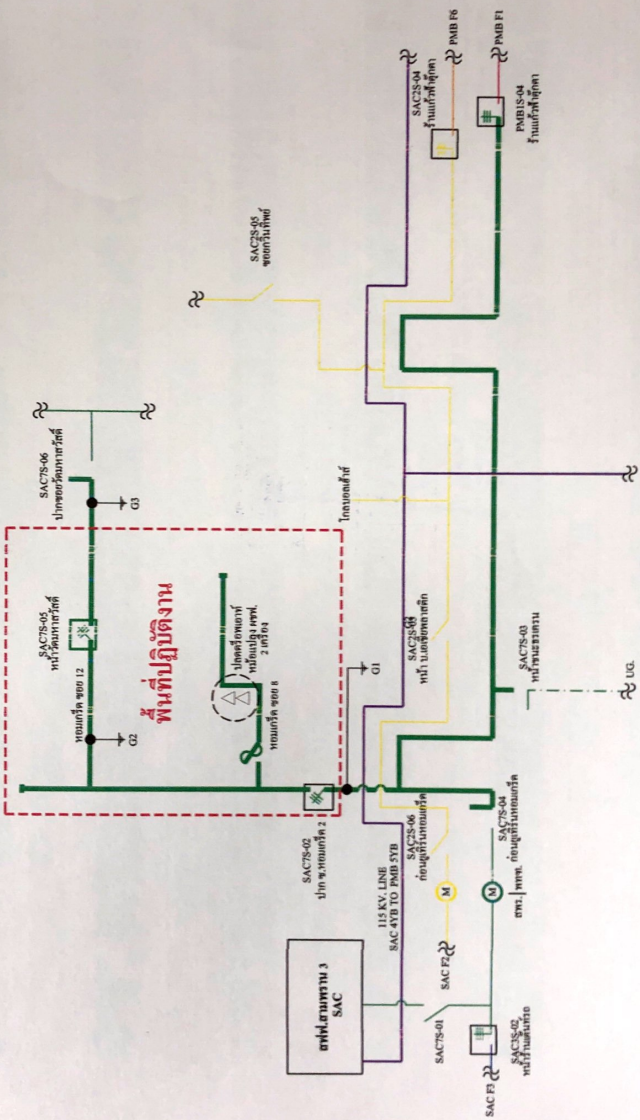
สฟฟ.สามพราน 3
SAC

115 KV. LINE
SAC 4YB TO PMB 5YB

SAC7S-02
ปาก ซ.หอมเกร็ด 2

SAC7S-01

SAC F3

SAC2S-02
หน้าร้านต้นท่อ

SAC F2

M

M

SAC2S-06
ก่อนถึงร้านหอมเกร็ด

SAC7S-04
ก่อนถึงร้านหอมเกร็ด

สพร. | พพศ.

พื้นที่ปฏิบัติงาน

หอมเกร็ด ซอย 12

G2

SAC7S-05
หน้าวัดมหาสวัสดิ์

SAC7S-06
ปากซอยวัดมหาสวัสดิ์

G3

ปลดสายดรอพ
หม้อแปลง พพศ.
2 เครื่อง

หอมเกร็ด ซอย 8

G1

SAC2S-03
หน้า บ.ออริจินพลาสติก

SAC7S-03
หน้าโรงเรียน

UG.

ไกลมอลล์

SAC2S-05
ซอยกำนันพิทย์

SAC2S-04
ร้านแก๊สพี่ตุ๊กตา

PMB F6

PMB1S-04
ร้านแก๊สพี่ตุ๊กตา

PMB F1